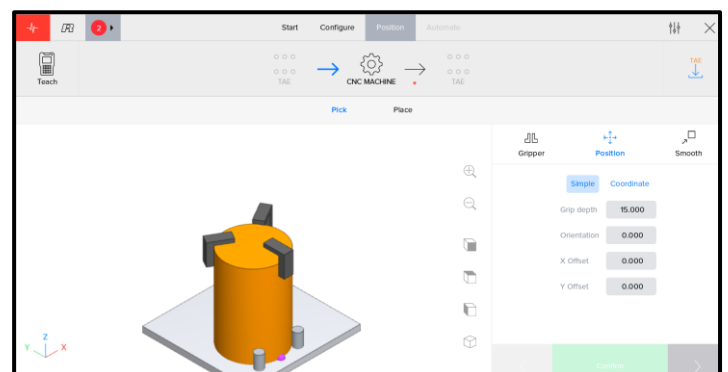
2

Start Configure Position Automate

Teach

TAE

CNC MACHINE

TAE

TAE

Pick Place

Gripper Position Smooth

Simple Coordinate

Grip depth 15.000

Orientation 0.000

X Offset 0.000

Y Offset 0.000

Z

Y X

Confirm